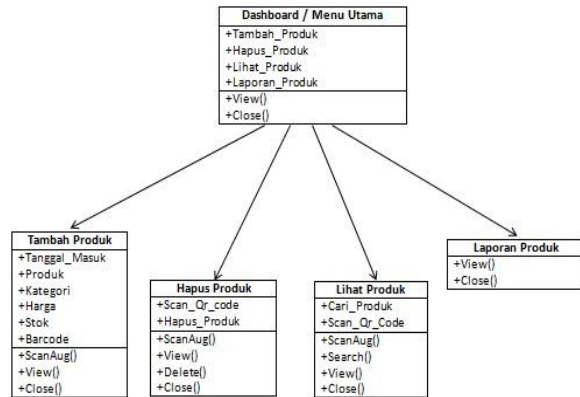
Dashboard / Menu Utama
+Tambah_Produk
+Hapus_Produk
+Lihat_Produk
+Laporan_Produk
+View()
+Close()

Tambah Produk
+Tanggal_Masuk
+Produk
+Kategori
+Harga
+Stok
+Barcode
+ScanAug()
+View()
+Close()

Hapus Produk
+Scan_Qr_code
+Hapus_Produk
+ScanAug()
+View()
+Delete()
+Close()

Lihat Produk
+Cari_Produk
+Scan_Qr_Code
+ScanAug()
+Search()
+View()
+Close()

Laporan Produk
+View()
+Close()